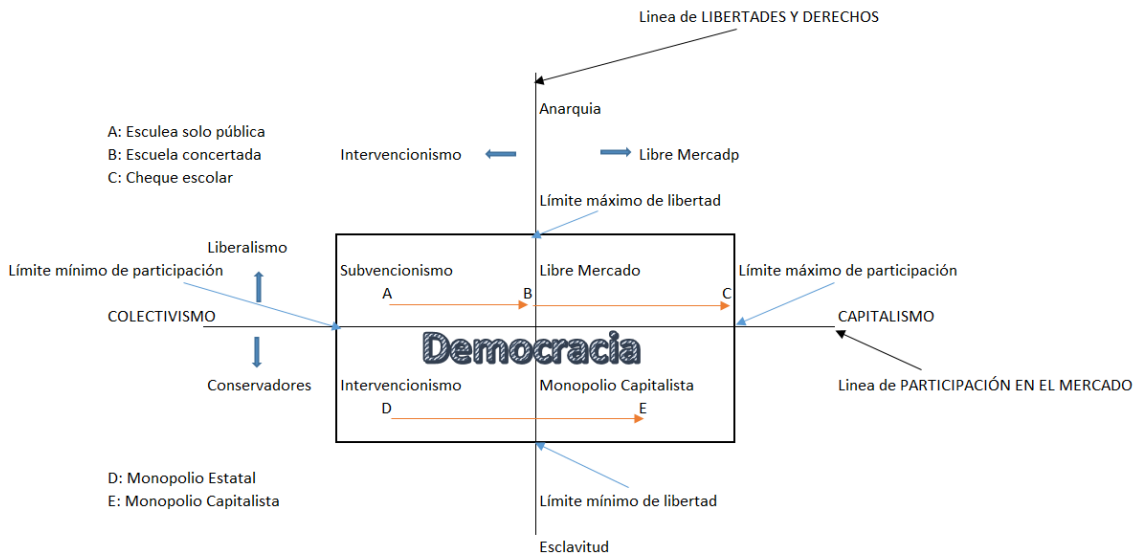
Linea de LIBERTADES Y DERECHOS

Anarquia

A: Esculea solo pública
B: Escuela concertada
C: Cheque escolar

Intervencionismo

Libre Mercadp

Límite máximo de libertad

Liberalismo

Límite mínimo de participación

Subvencionismo

Libre Mercado

Límite máximo de participación

A

B

C

COLECTIVISMO

CAPITALISMO

Democracia

Conservadores

Intervencionismo

Monopolio Capitalista

Linea de PARTICIPACIÓN EN EL MERCADO

D

E

D: Monopolio Estatal
E: Monopolio Capitalista

Límite mínimo de libertad

Esclavitud